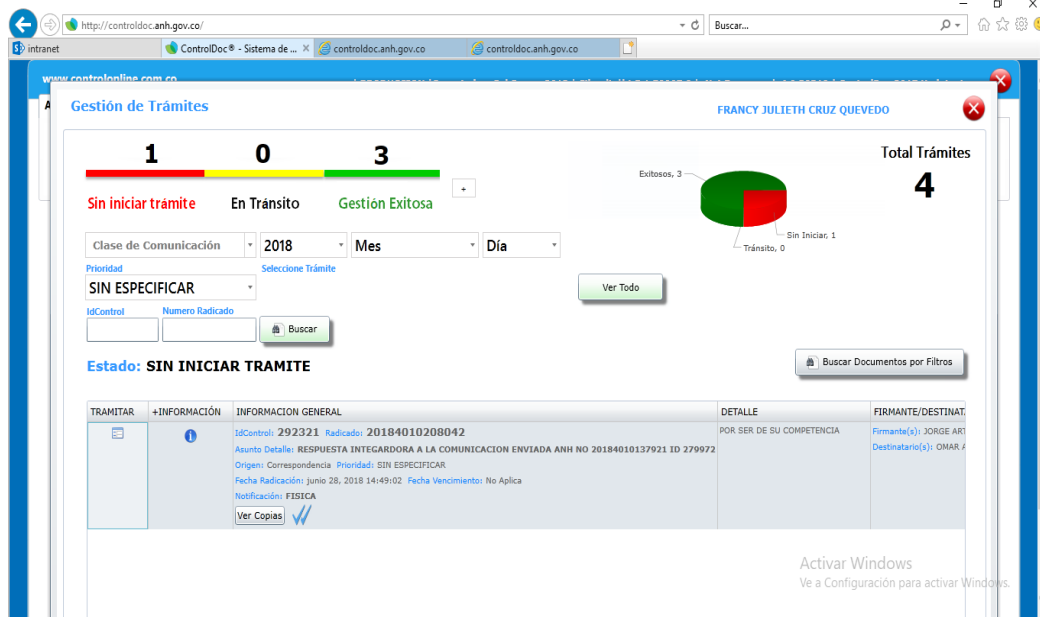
http://controldoc.anh.gov.co/

Buscar...

intranet

ControlDoc® - Sistema de ...

controldoc.anh.gov.co

controldoc.anh.gov.co

www.controlonline.com.co

Gestión de Trámites

FRANCY JULIETH CRUZ QUEVEDO

1

0

3

Total Trámites

4

+

Sin iniciar trámite

En Tránsito

Gestión Exitosa

Exitosos, 3

Sin Iniciar, 1

Tránsito, 0

Clase de Comunicación

2018

Mes

Día

Prioridad

Seleccione Trámite

SIN ESPECIFICAR

Ver Todo

IdControl

Numero Radicado

Buscar

Estado: SIN INICIAR TRAMITE

Buscar Documentos por Filtros

| TRAMITAR | +INFORMACIÓN | INFORMACION GENERAL | DETALLE | FIRMANTE/DESTINAT |
|---|---|---|---|---|
| | | IdControl: 292321 Radicado: 20184010208042 Asunto Detalle: RESPUESTA INTEGARDORA A LA COMUNICACION ENVIADA ANH NO 20184010137921 ID 279972 Origen: Correspondencia Prioridad: SIN ESPECIFICAR Fecha Radicación: junio 28, 2018 14:49:02 Fecha Vencimiento: No Aplica Notificación: FISICA Ver Copias | POR SER DE SU COMPETENCIA | Firmante(s): JORGE AR Destinatario(s): OMAR A |

Activar Windows
Ve a Configuración para activar Windows.